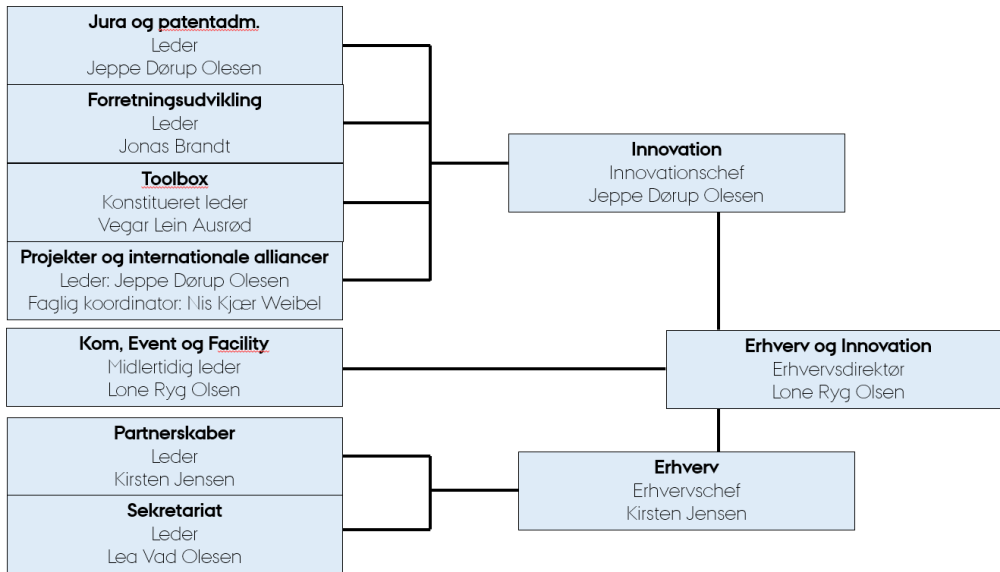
Jura og patentadm.
Leder
Jeppe Dørup Olesen

Forretningsudvikling
Leder
Jonas Brandt

Toolbox
Konstitueret leder
Vegar Lein Ausrød

Projekter og internationale alliancer
Leder: Jeppe Dørup Olesen
Faglig koordinator: Nis Kjær Weibel

Innovation
Innovationschef
Jeppe Dørup Olesen

Kom, Event og Facility
Midlertidig leder
Lone Ryg Olsen

Erhverv og Innovation
Erhvervsdirektør
Lone Ryg Olsen

Partnerskaber
Leder
Kirsten Jensen

Sekretariat
Leder
Lea Vad Olesen

Erhverv
Erhvervschef
Kirsten Jensen